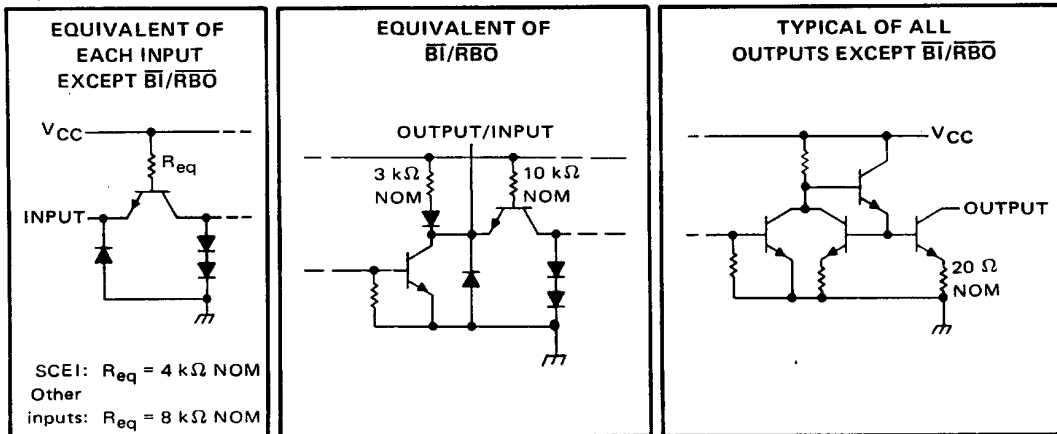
EQUIVALENT OF EACH INPUT EXCEPT $\overline{BI}/\overline{RBO}$

$V_{CC}$

$R_{eq}$

INPUT

SCEI: $R_{eq}$ = 4 kΩ NOM
Other inputs: $R_{eq}$ = 8 kΩ NOM

EQUIVALENT OF $\overline{BI}/\overline{RBO}$

OUTPUT/INPUT

3 kΩ NOM

10 kΩ NOM

TYPICAL OF ALL OUTPUTS EXCEPT $\overline{BI}/\overline{RBO}$

$V_{CC}$

OUTPUT

20 Ω NOM